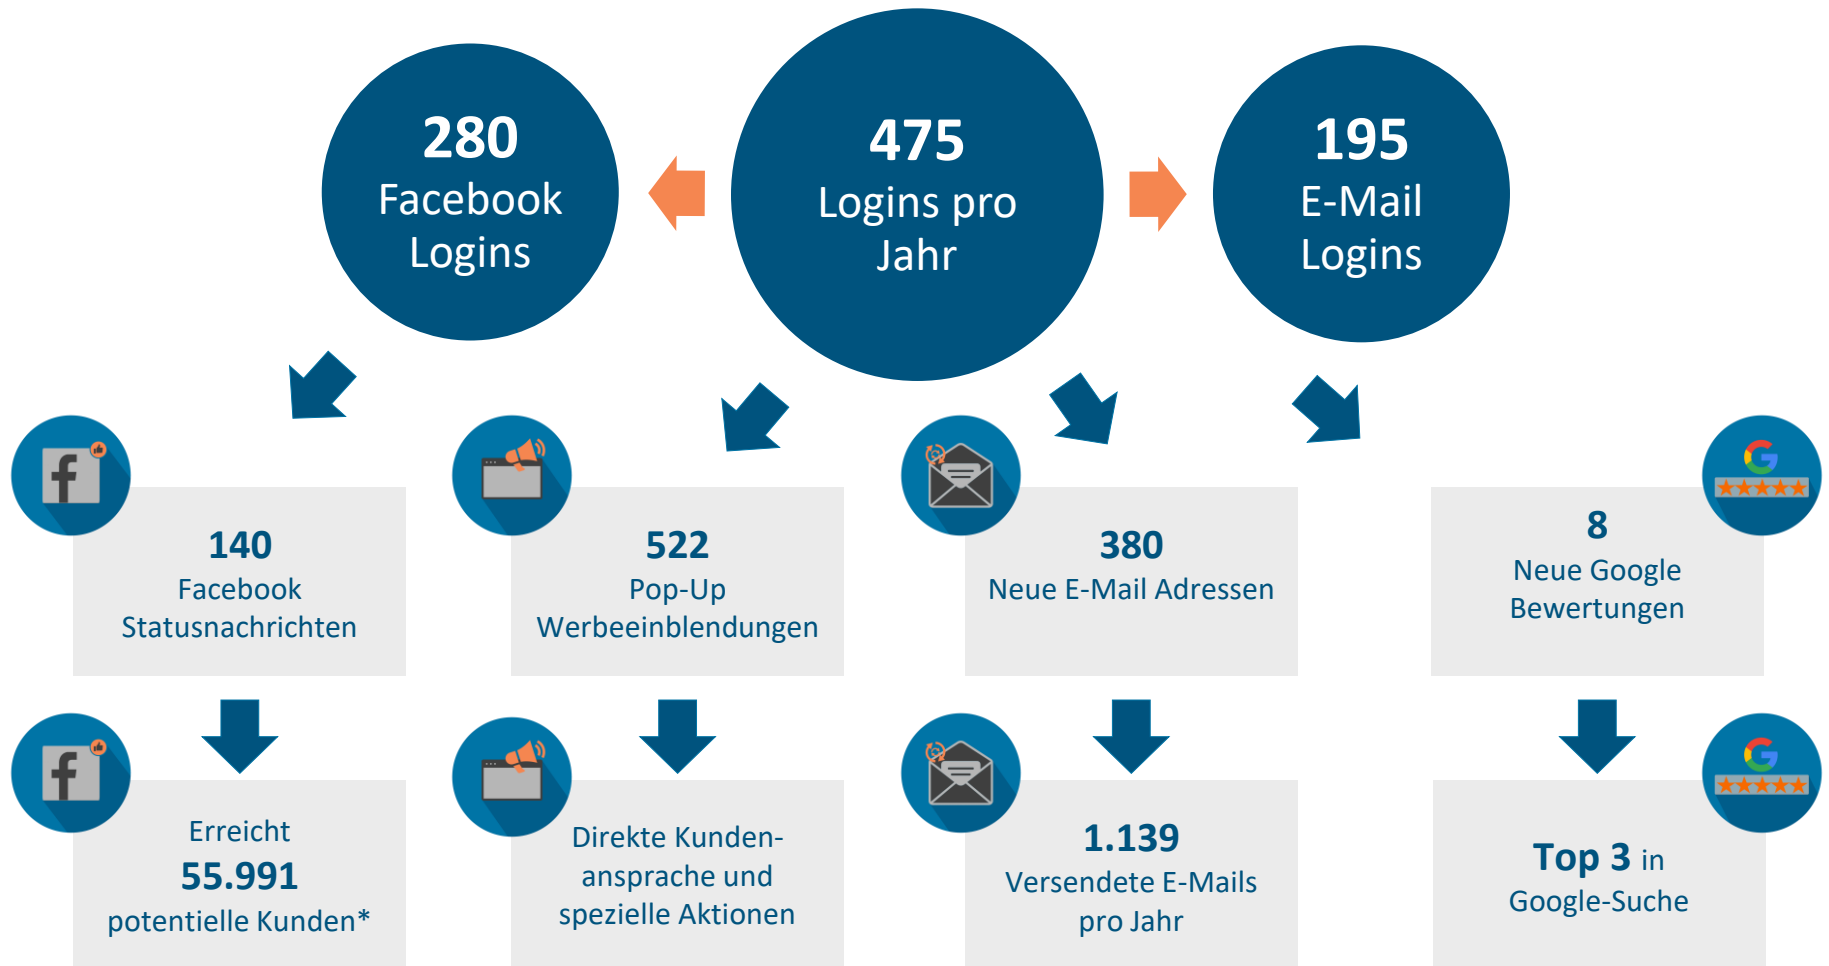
280
Facebook Logins

475
Logins pro Jahr

195
E-Mail Logins

140
Facebook Statusnachrichten

522
Pop-Up Werbeeinblendungen

380
Neue E-Mail Adressen

8
Neue Google Bewertungen

Erreicht
55.991
potentielle Kunden*

Direkte Kundenansprache und spezielle Aktionen

1.139
Versendete E-Mails pro Jahr

Top 3 in Google-Suche